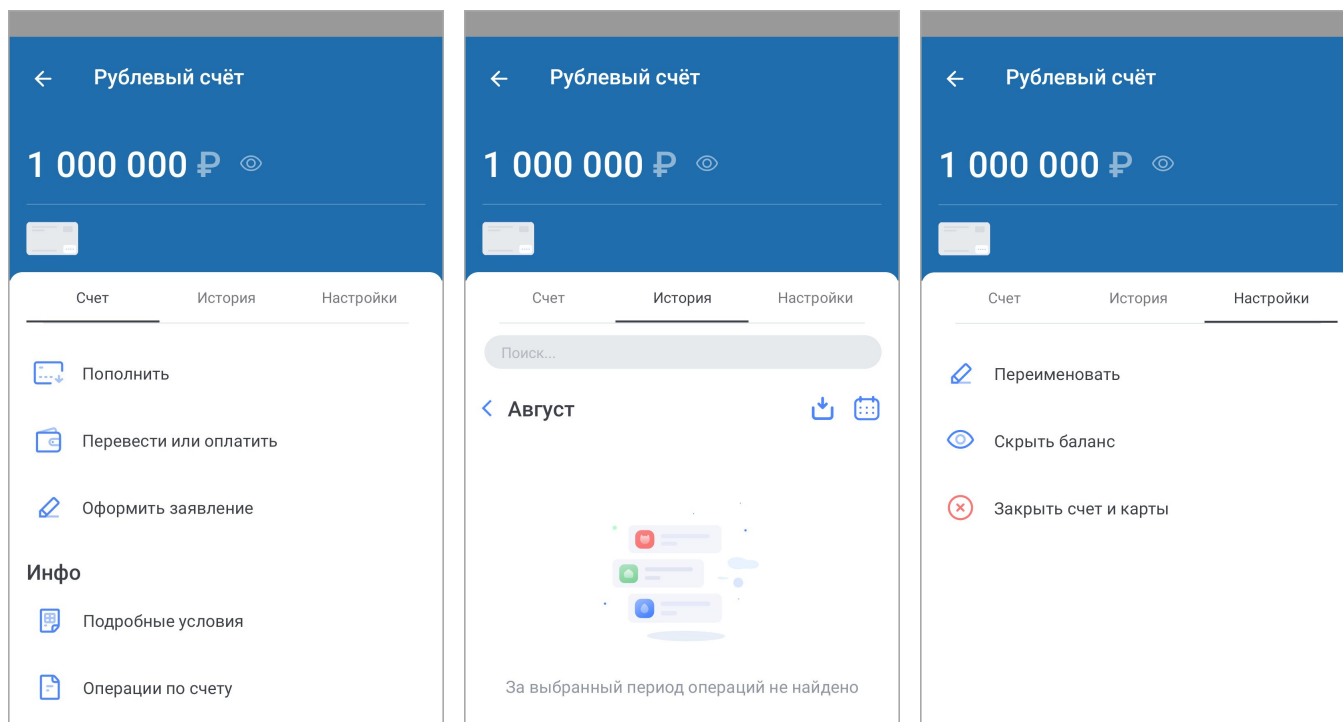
Рублевый счёт

1 000 000 ₽

Счет
История
Настройки

Пополнить

Перевести или оплатить

Оформить заявление

Инфо

Подробные условия

Операции по счету

Рублевый счёт

1 000 000 ₽

Счет
История
Настройки

Поиск...

Август

За выбранный период операций не найдено

Рублевый счёт

1 000 000 ₽

Счет
История
Настройки

Переименовать

Скрыть баланс

Закрыть счет и карты